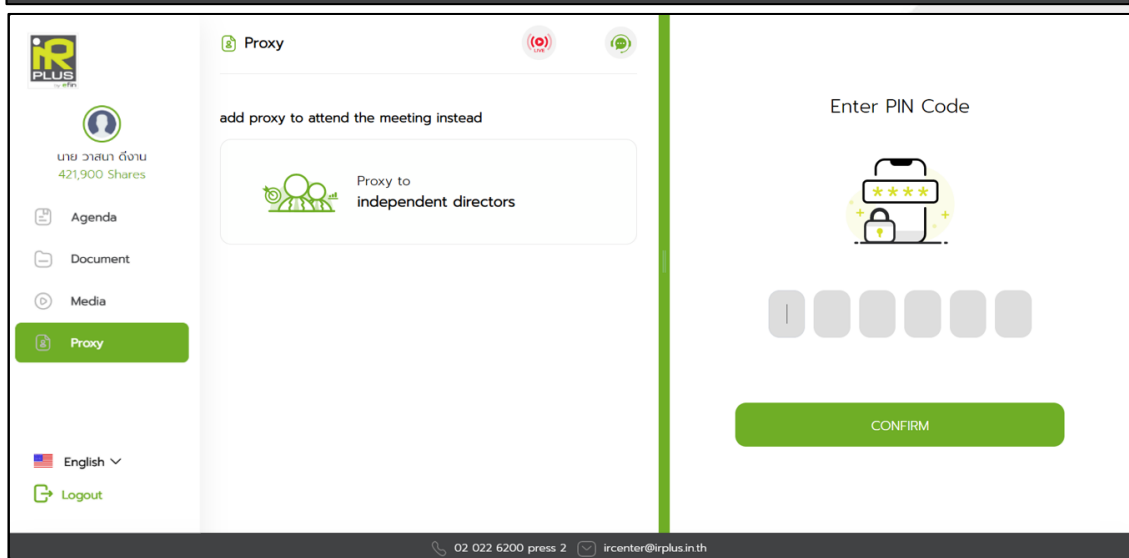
iR PLUS by irfin

นาย วาสนา ดีงาน
421,900 Shares

Agenda
Document
Media
Proxy

English
Logout

Proxy

LIVE

add proxy to attend the meeting instead

Proxy to
independent directors

Enter PIN Code

****

CONFIRM

02 022 6200 press 2 ircenter@irplus.in.th